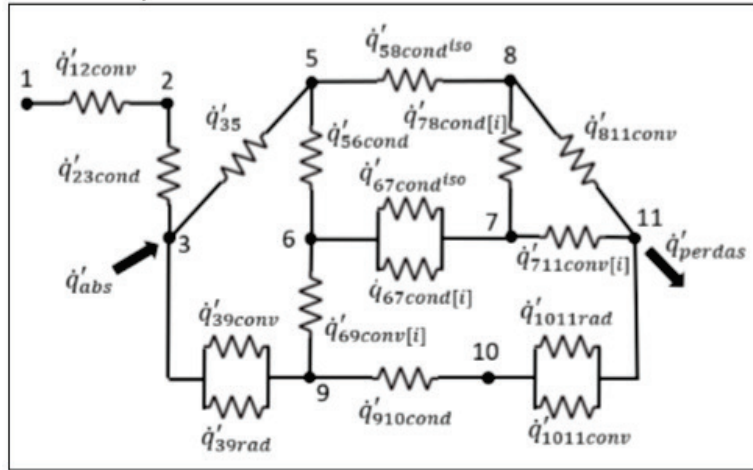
1 $\dot{q}'_{12conv}$ 2

5 $\dot{q}'_{58cond^{iso}}$ 8

$\dot{q}'_{35}$

$\dot{q}'_{23cond}$

$\dot{q}'_{56cond}$

$\dot{q}'_{78cond[i]}$

$\dot{q}'_{811conv}$

$\dot{q}'_{67cond^{iso}}$

6 7 11

3

$\dot{q}'_{abs}$

$\dot{q}'_{711conv[i]}$

$\dot{q}'_{perdas}$

$\dot{q}'_{67cond[i]}$

$\dot{q}'_{39conv}$

$\dot{q}'_{69conv[i]}$

$\dot{q}'_{1011rad}$

10

9

$\dot{q}'_{910cond}$

$\dot{q}'_{39rad}$

$\dot{q}'_{1011conv}$